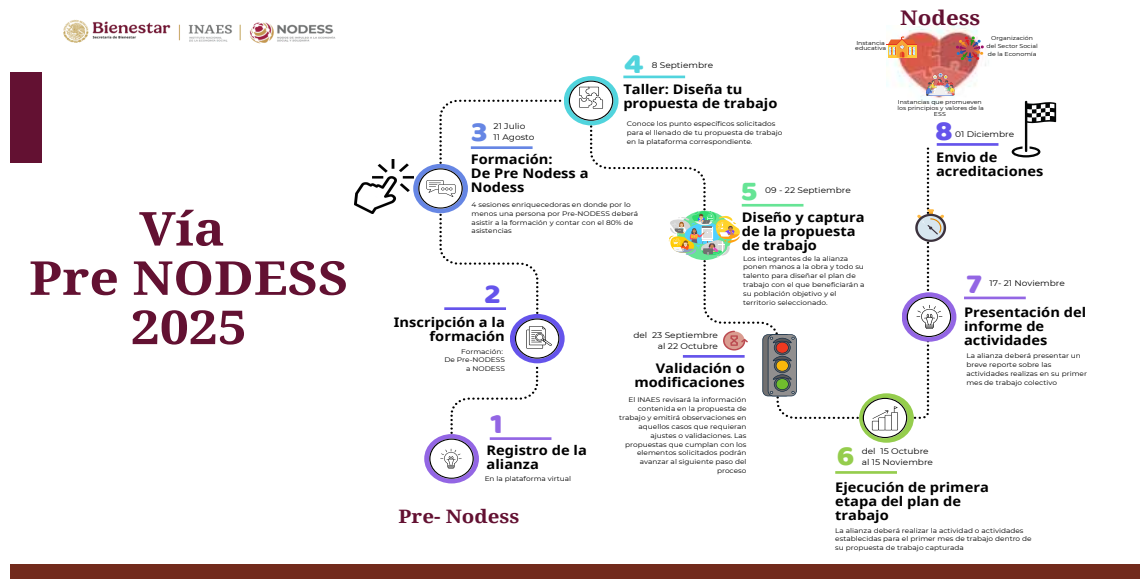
Bienestar
Secretaría de Bienestar
INAES
NODESS

Vía
Pre NODESS
2025

Nodess
Instancia educativa
Organización del Sector Social de la Economía
Instancias que promueven los principios y valores de la ESS

4 8 Septiembre
Taller: Diseña tu propuesta de trabajo
Conoce los punto específicos solicitados para el llenado de tu propuesta de trabajo en la plataforma correspondiente.

3 21 Julio
11 Agosto
Formación:
De Pre Nodess a Nodess
4 sesiones enriquecedoras en donde por lo menos una persona por Pre-NODESS deberá asistir a la formación y contar con el 80% de asistencias

2
Inscripción a la formación
Formación:
De Pre-NODESS a NODESS

1
Registro de la alianza
En la plataforma virtual

Pre- Nodess

5 09 - 22 Septiembre
Diseño y captura de la propuesta de trabajo
Los integrantes de la alianza ponen manos a la obra y todo su talento para diseñar el plan de trabajo con el que beneficiarán a su población objetivo y el territorio seleccionado.

del 23 Septiembre
al 22 Octubre
Validación o modificaciones
El INAES revisará la información contenida en la propuesta de trabajo y emitirá observaciones en aquellos casos que requieran ajustes o validaciones. Las propuestas que cumplan con los elementos solicitados podrán avanzar al siguiente paso del proceso

6 del 15 Octubre
al 15 Noviembre
Ejecución de primera etapa del plan de trabajo
La alianza deberá realizar la actividad o actividades establecidas para el primer mes de trabajo dentro de su propuesta de trabajo capturada

7 17- 21 Noviembre
Presentación del informe de actividades
La alianza deberá presentar un breve reporte sobre las actividades realizas en su primer mes de trabajo colectivo

8 01 Diciembre
Envio de acreditaciones